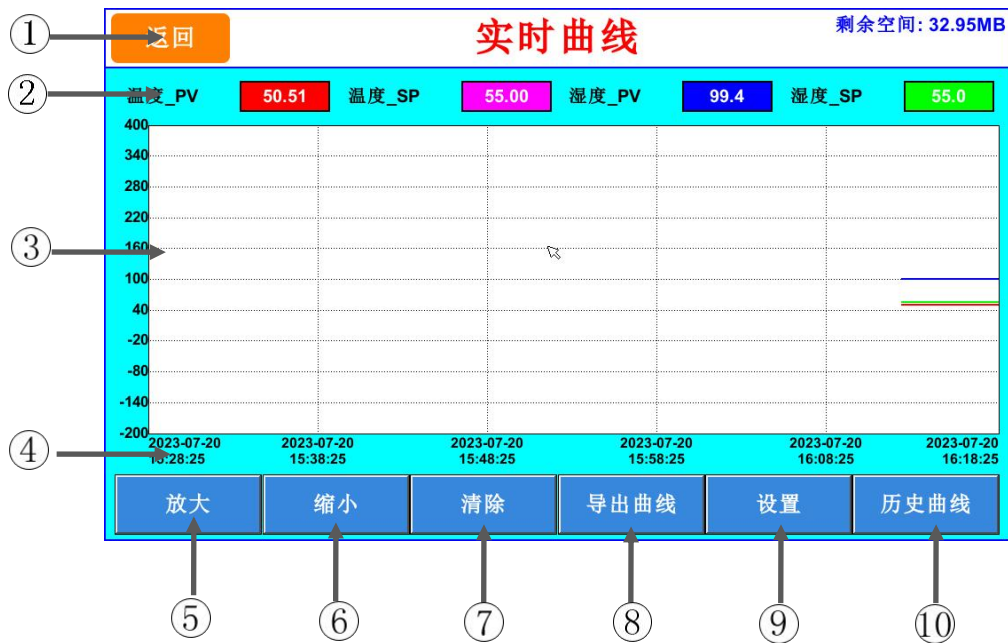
①

返回

实时曲线

剩余空间: 32.95MB

②

温度_PV 50.51 温度_SP 55.00 湿度_PV 99.4 湿度_SP 55.0

400
340
280
220
160
100
40
-20
-80
-140
-200

③

④

2023-07-20 15:28:25
2023-07-20 15:38:25
2023-07-20 15:48:25
2023-07-20 15:58:25
2023-07-20 16:08:25
2023-07-20 16:18:25

放大 缩小 清除 导出曲线 设置 历史曲线

⑤ ⑥ ⑦ ⑧ ⑨ ⑩